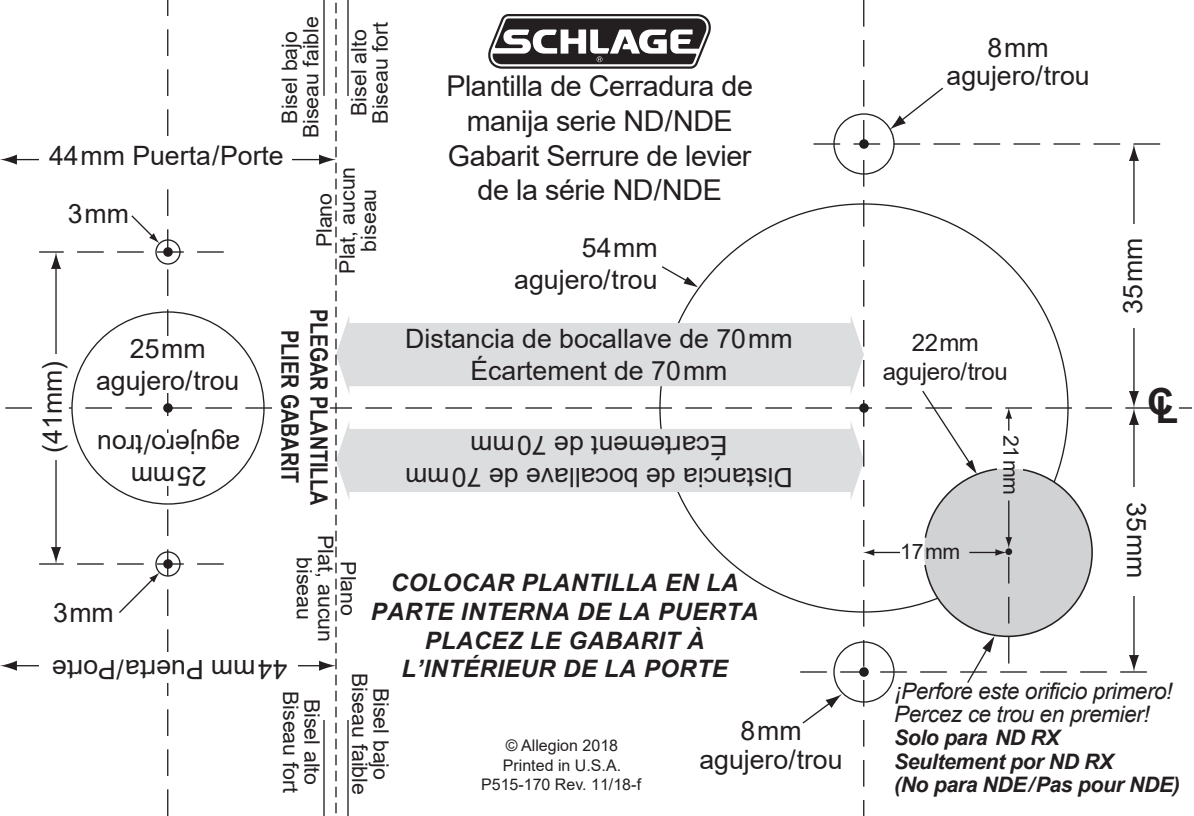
Bisel bajo
Biseau faible

Bisel alto
Biseau fort

SCHLAGE

Plantilla de Cerradura de manija serie ND/NDE
Gabarit Serrure de levier de la série ND/NDE

8mm
agujero/trou

44mm Puerta/Porte

Plano
Plat, aucun biseau

3mm

54mm
agujero/trou

35mm

(41mm)

25mm
agujero/trou

25mm
agujero/trou

PLEGAR PLANTILLA
PLIER GABARIT

Distancia de bocallave de 70mm
Écartement de 70mm

Distancia de bocallave de 70mm
Écartement de 70mm

22mm
agujero/trou

21mm

17mm

35mm

Plano
Plat, aucun biseau

3mm

COLOCAR PLANTILLA EN LA PARTE INTERNA DE LA PUERTA
PLACEZ LE GABARIT À L'INTÉRIEUR DE LA PORTE

44mm Puerta/Porte

Bisel alto
Biseau fort

Bisel bajo
Biseau faible

© Allegion 2018
Printed in U.S.A.
P515-170 Rev. 11/18-f

8mm
agujero/trou

¡Perfore este orificio primero!
Percez ce trou en premier!
Solo para ND RX
Seultement por ND RX
(No para NDE/Pas pour NDE)